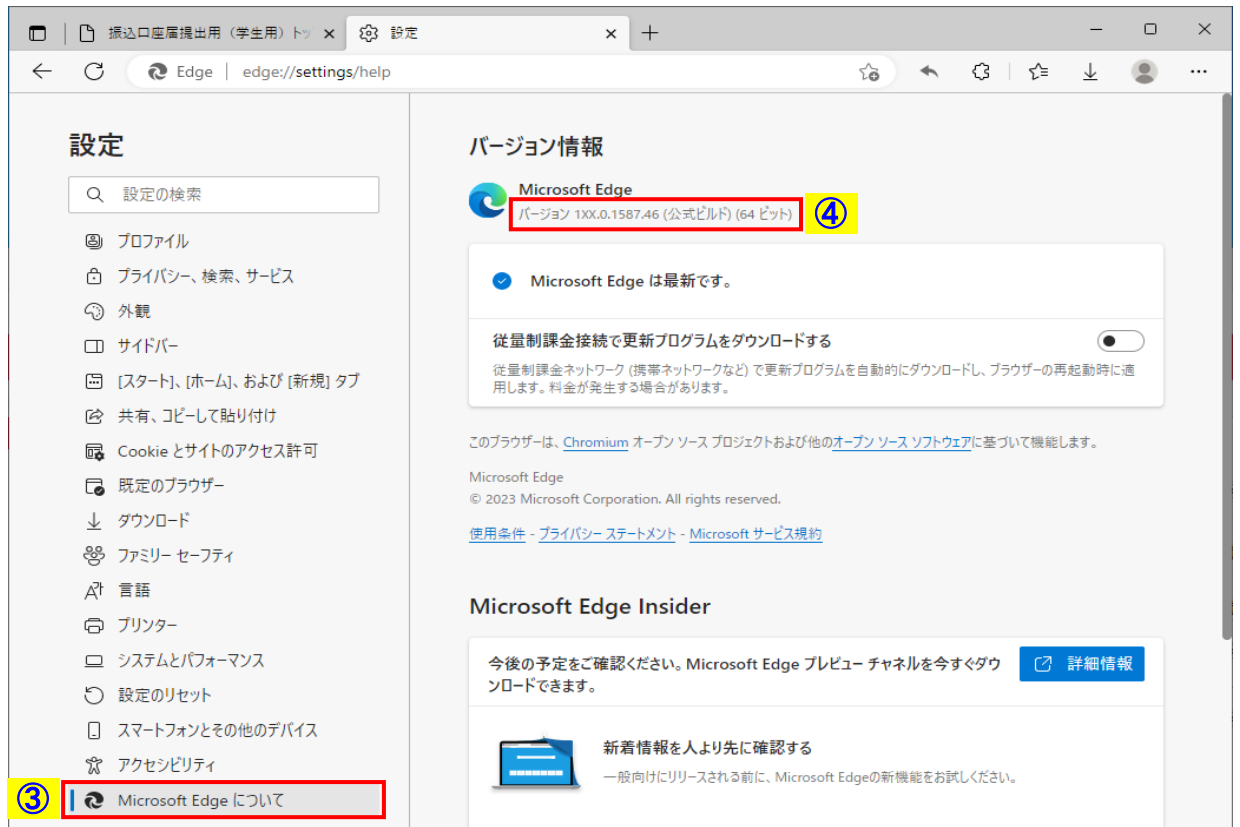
振込口座届提出用（学生用）トッ ×
設定 ×
+

Edge | edge://settings/help

設定

設定の検索

プロファイル
プライバシー、検索、サービス
外観
サイドバー
[スタート]、[ホーム]、および [新規] タブ
共有、コピーして貼り付け
Cookie とサイトのアクセス許可
既定のブラウザー
ダウンロード
ファミリー セーフティ
言語
プリンター
システムとパフォーマンス
設定のリセット
スマートフォンとその他のデバイス
アクセシビリティ
③
Microsoft Edge について

バージョン情報

Microsoft Edge
バージョン 1XX.0.1587.46 (公式ビルド) (64 ビット) ④

Microsoft Edge は最新です。

従量制課金接続で更新プログラムをダウンロードする

従量制課金ネットワーク (携帯ネットワークなど) で更新プログラムを自動的にダウンロードし、ブラウザーの再起動時に適用します。料金が発生する場合があります。

このブラウザーは、Chromium オープン ソース プロジェクトおよび他のオープン ソース ソフトウェアに基づいて機能します。

Microsoft Edge
© 2023 Microsoft Corporation. All rights reserved.

使用条件 - プライバシー ステートメント - Microsoft サービス規約

Microsoft Edge Insider

今後の予定をご確認ください。Microsoft Edge プレビュー チャネルを今すぐダウンロードできます。

詳細情報

新着情報を人より先に確認する

一般向けにリリースされる前に、Microsoft Edgeの新機能をお試しください。